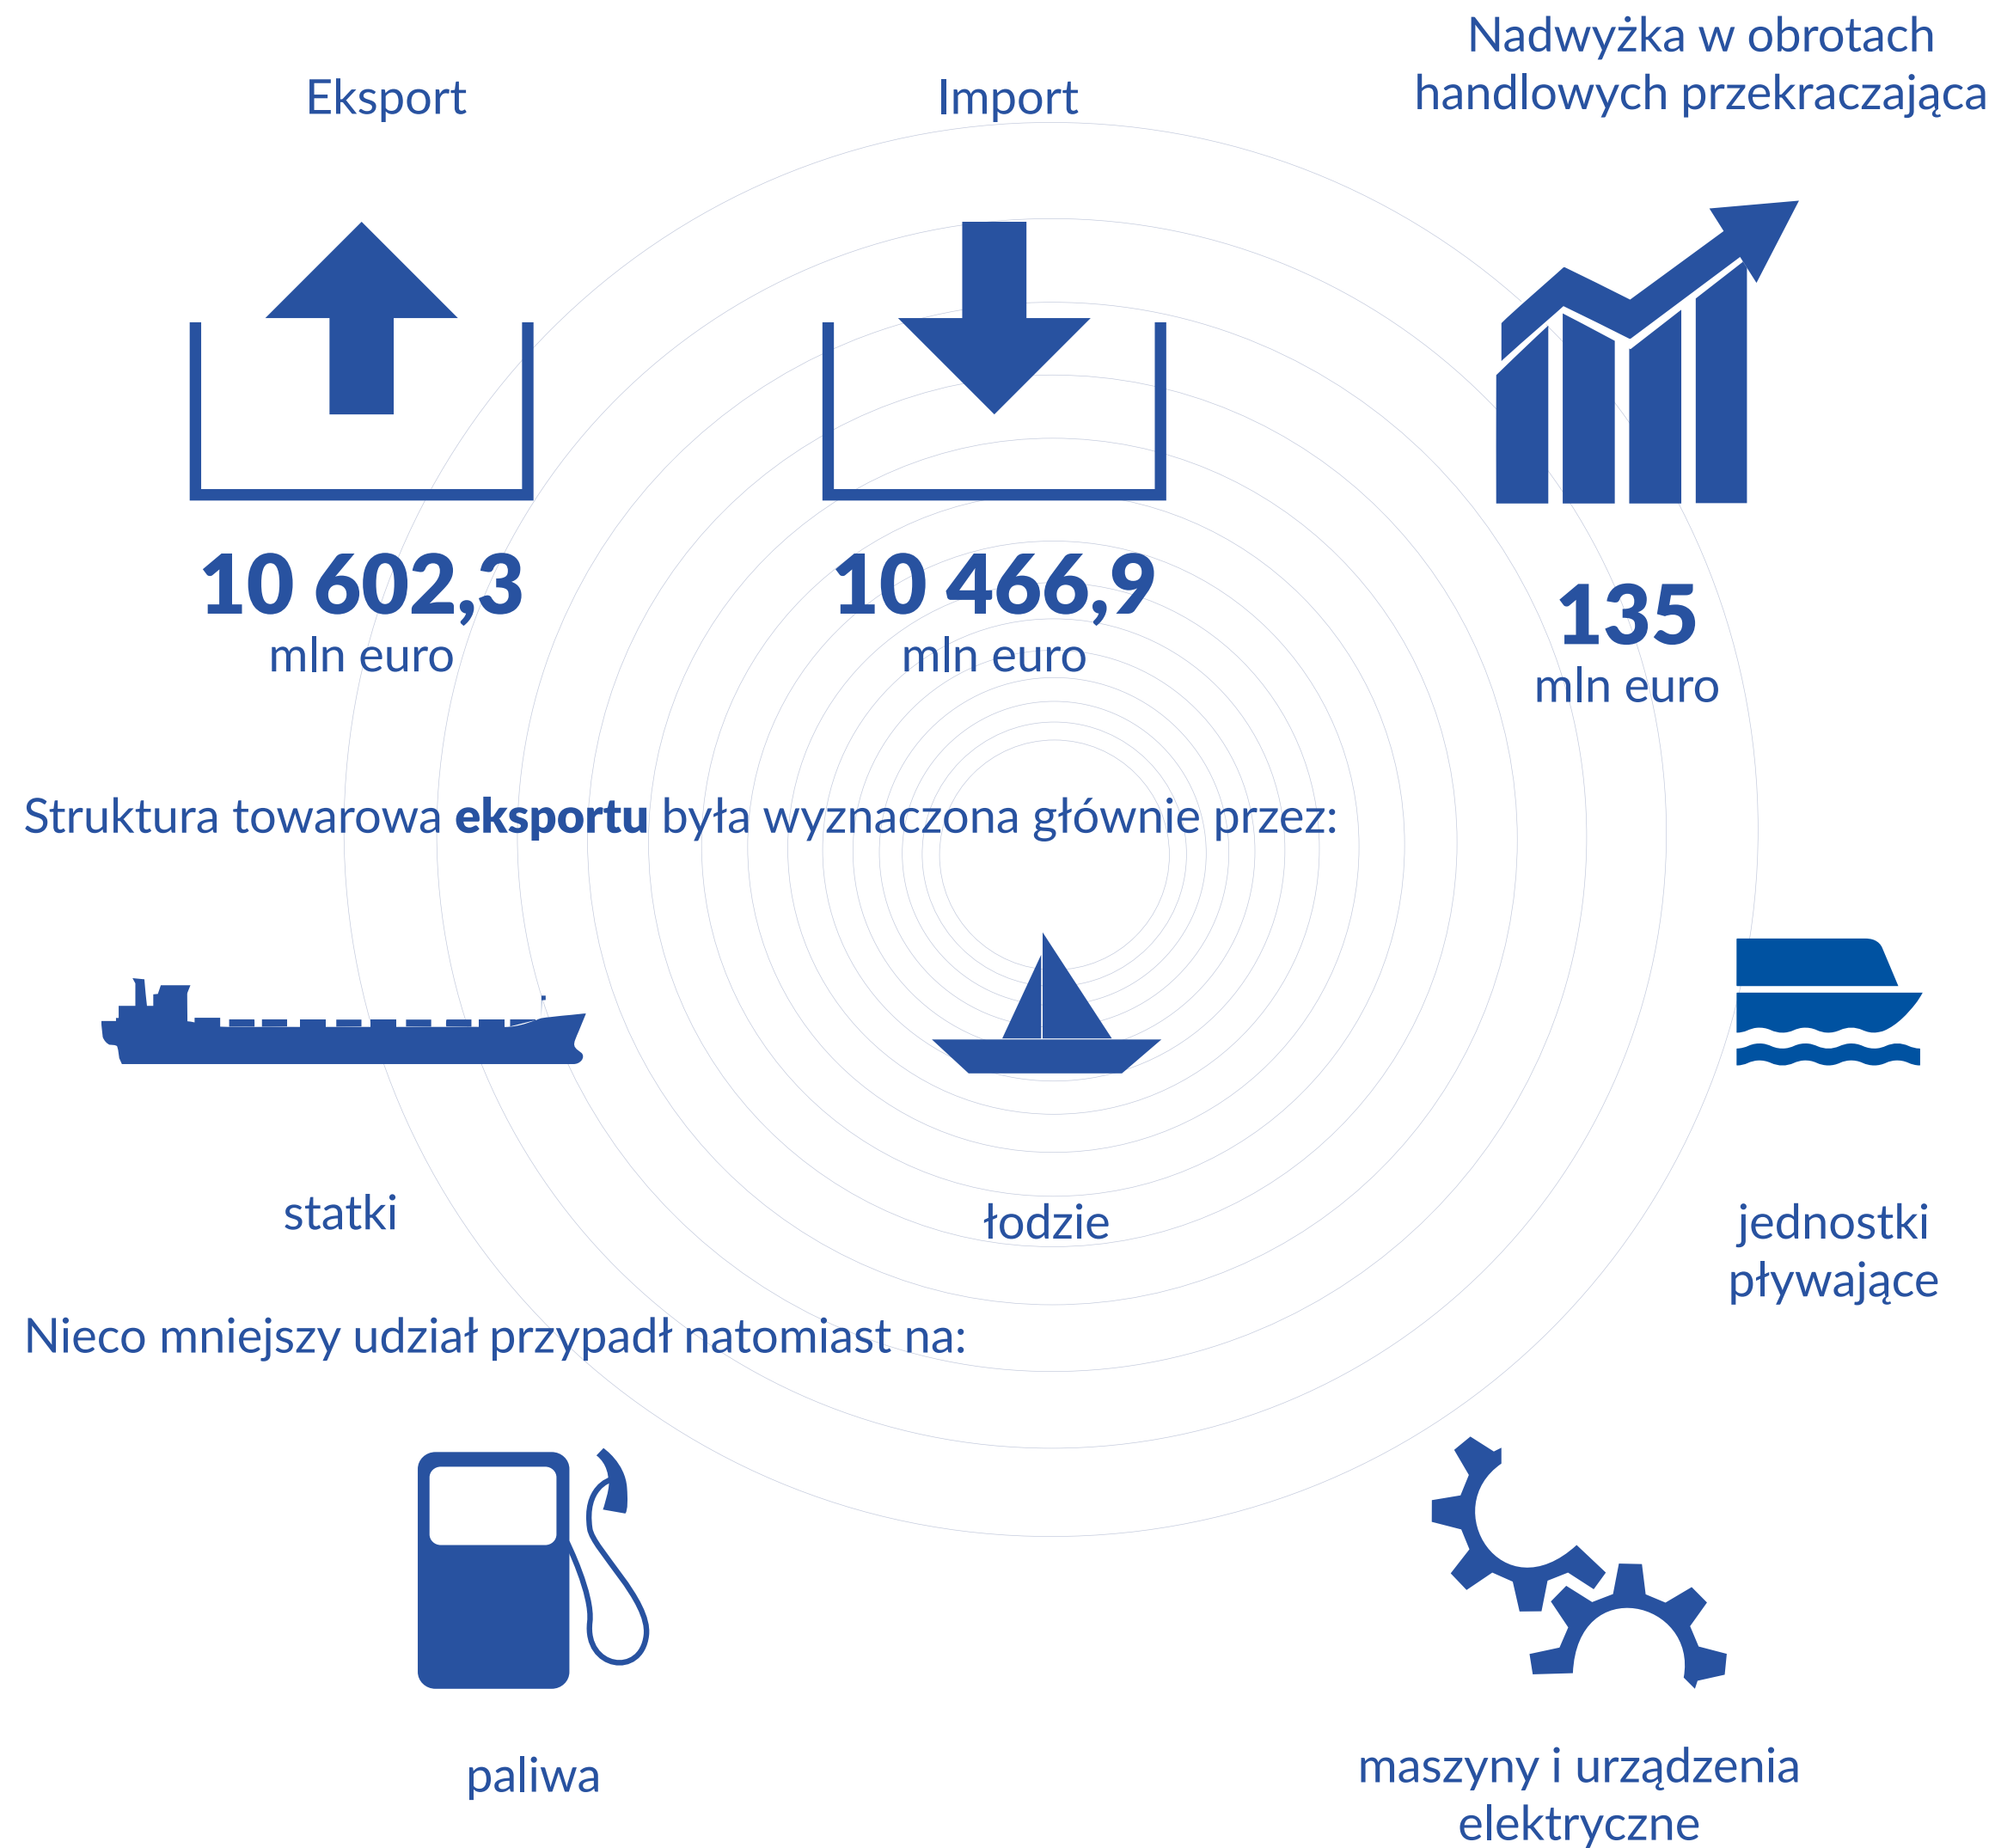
Eksport

Import

Nadwyżka w obrotach handlowych przekraczająca

10 602,3
mln euro

10 466,9
mln euro

135
mln euro

Struktura towarowa **eksportu** była wyznaczona głównie przez:

statki

łodzie

jednostki pływające

Nieco mniejszy udział przypadł natomiast na:

paliwa

maszyny i urządzenia elektryczne